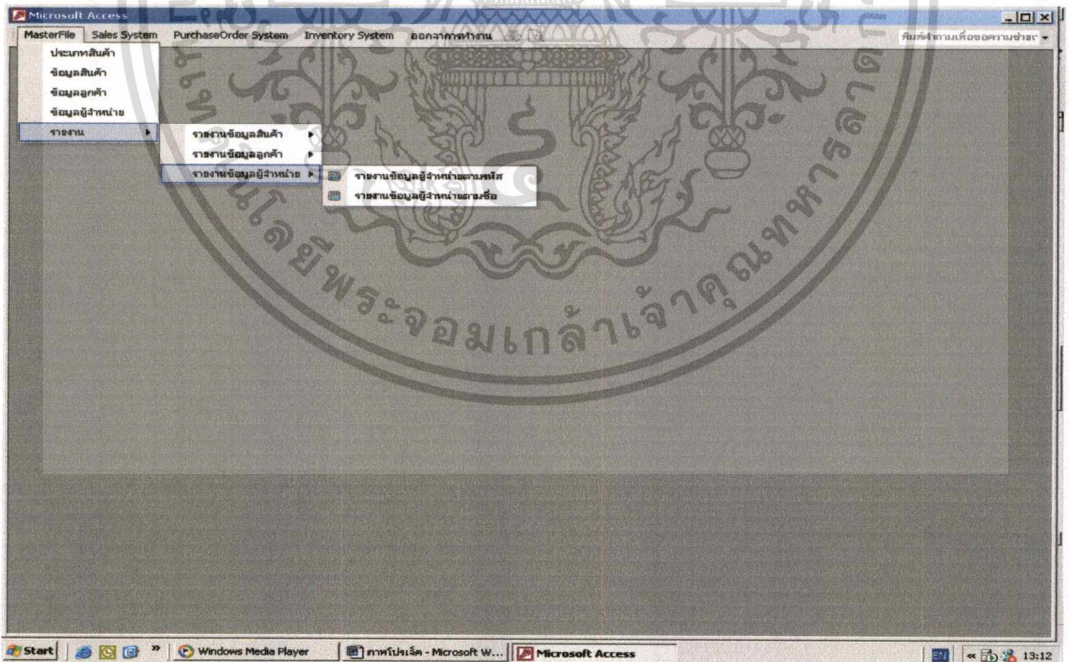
Microsoft Access

MasterFile Sales System PurchaseOrder System Inventory System ออกจากการทำงาน

พิมพ์คำถามเพื่อขอความช่วยเ

ประเภทสินค้า
ข้อมูลสินค้า
ข้อมูลลูกค้า
ข้อมูลผู้จำหน่าย
รายงาน

รายงานข้อมูลสินค้า
รายงานข้อมูลลูกค้า
รายงานข้อมูลผู้จำหน่าย

รายงานข้อมูลผู้จำหน่ายตามรหัส
รายงานข้อมูลผู้จำหน่ายตามชื่อ

โลยีพระจอมเกล้าเจ้าคุณทหารลาด

Start Windows Media Player ภาพโปรเจ็ค - Microsoft W... Microsoft Access 13:12